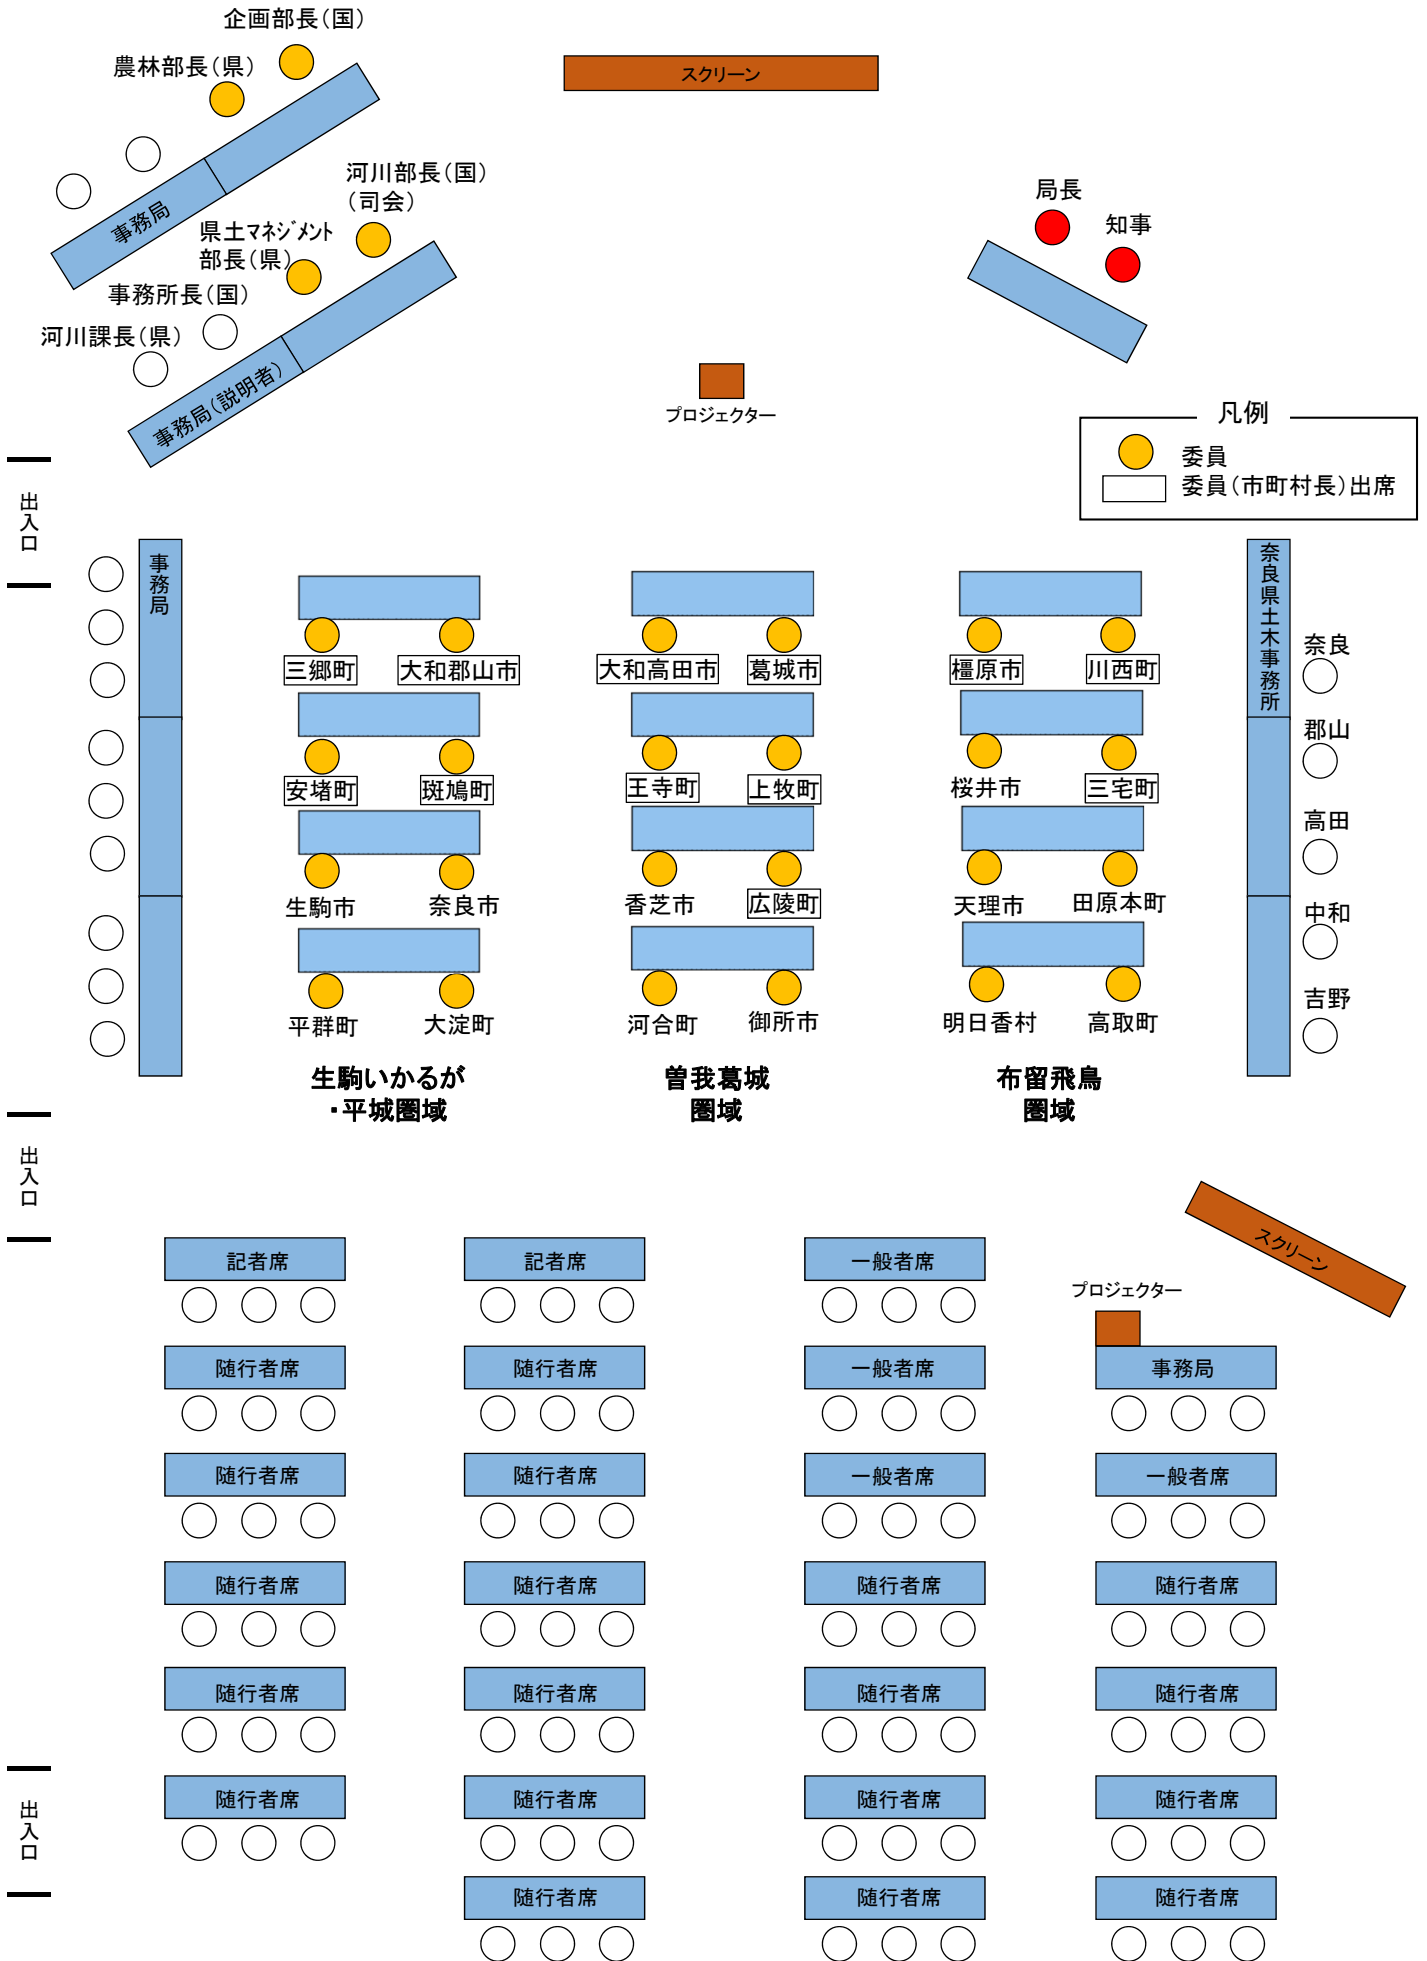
企画部長（国）
農林部長（県）
スクリーン
事務局
河川部長（国）
（司会）
県土マネジメント部長（県）
事務所長（国）
河川課長（県）
事務局（説明者）
局長
知事
プロジェクター
凡例
委員
委員（市町村長）出席
出入口
事務局
奈良県土木事務所
三郷町
大和郡山市
大和高田市
葛城市
橿原市
川西町
安堵町
斑鳩町
王寺町
上牧町
桜井市
三宅町
生駒市
奈良市
香芝市
広陵町
天理市
田原本町
平群町
大淀町
河合町
御所市
明日香村
高取町
奈良
郡山
高田
中和
吉野
生駒いかるが・平城圏域
曽我葛城圏域
布留飛鳥圏域
出入口
スクリーン
プロジェクター
記者席
記者席
一般者席
随行者席
随行者席
一般者席
事務局
随行者席
随行者席
一般者席
一般者席
随行者席
随行者席
随行者席
随行者席
随行者席
随行者席
随行者席
随行者席
随行者席
随行者席
随行者席
随行者席
出入口
随行者席
随行者席
随行者席